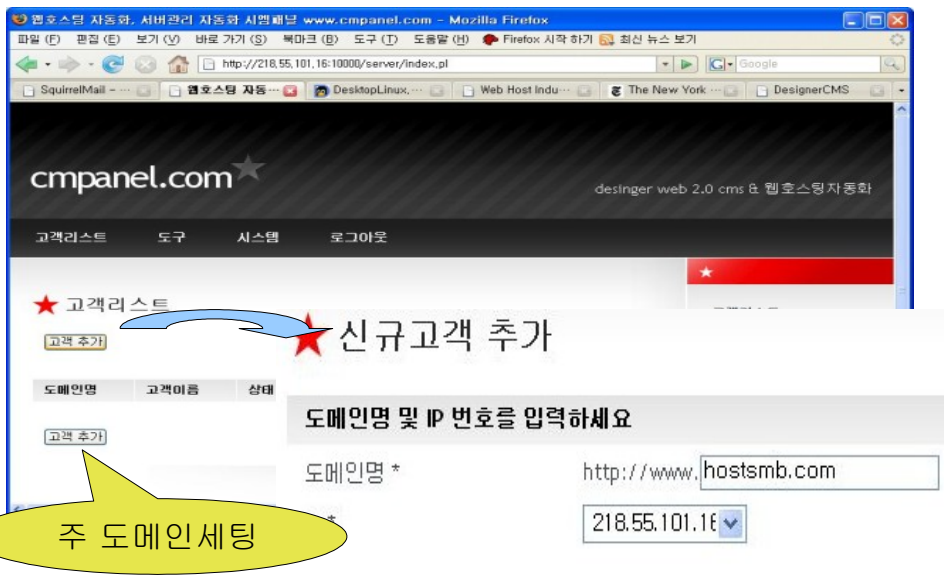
웹호스팅 자동화, 서버관리 자동화 시엠패널 www.cmpanel.com - Mozilla Firefox

파일 (F) 편집 (E) 보기 (V) 바로 가기 (S) 북마크 (B) 도구 (T) 도움말 (H) Firefox 시작 하기 최신 뉴스 보기

http://218.55.101.16:10000/server/index.pl

Google

SquirrelMail - ··· 웹호스팅 자동··· DesktopLinux,··· Web Host Indu··· The New York ··· DesignerCMS

cmpanel.com

desinger web 2.0 cms & 웹호스팅자동화

고객리스트 도구 시스템 로그아웃

고객리스트

고객 추가

도메인명 고객이름 상태

고객 추가

신규고객 추가

도메인명 및 IP 번호를 입력하세요

도메인명 *

http://www. hostsmb.com

218.55.101.16

주 도메인세팅